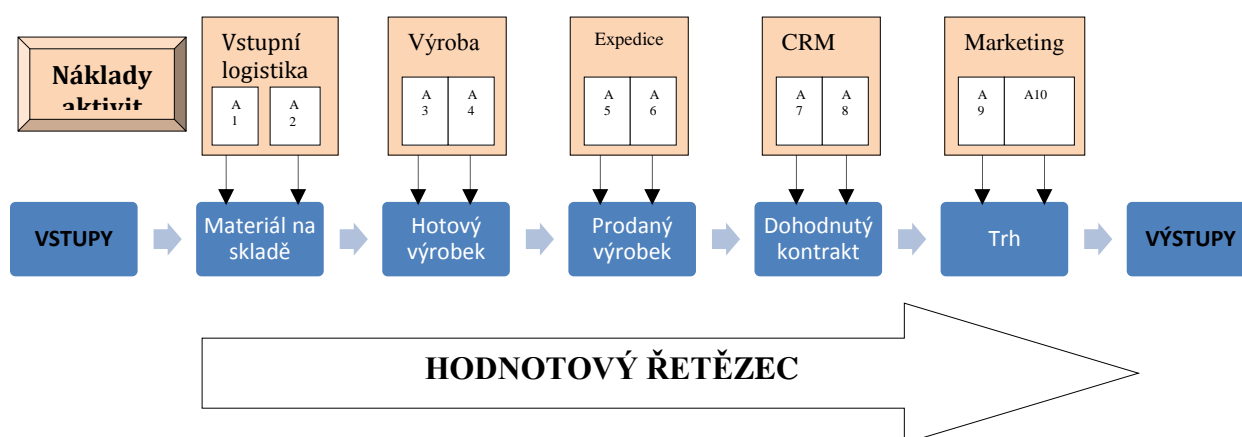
Náklady aktivit

Vstupní logistika

A 1

A 2

Výroba

A 3

A 4

Expedice

A 5

A 6

CRM

A 7

A 8

Marketing

A 9

A10

VSTUPY

Materiál na skladě

Hotový výrobek

Prodaný výrobek

Dohodnutý kontrakt

Trh

VÝSTUPY

HODNOTOVÝ ŘETĚZEC